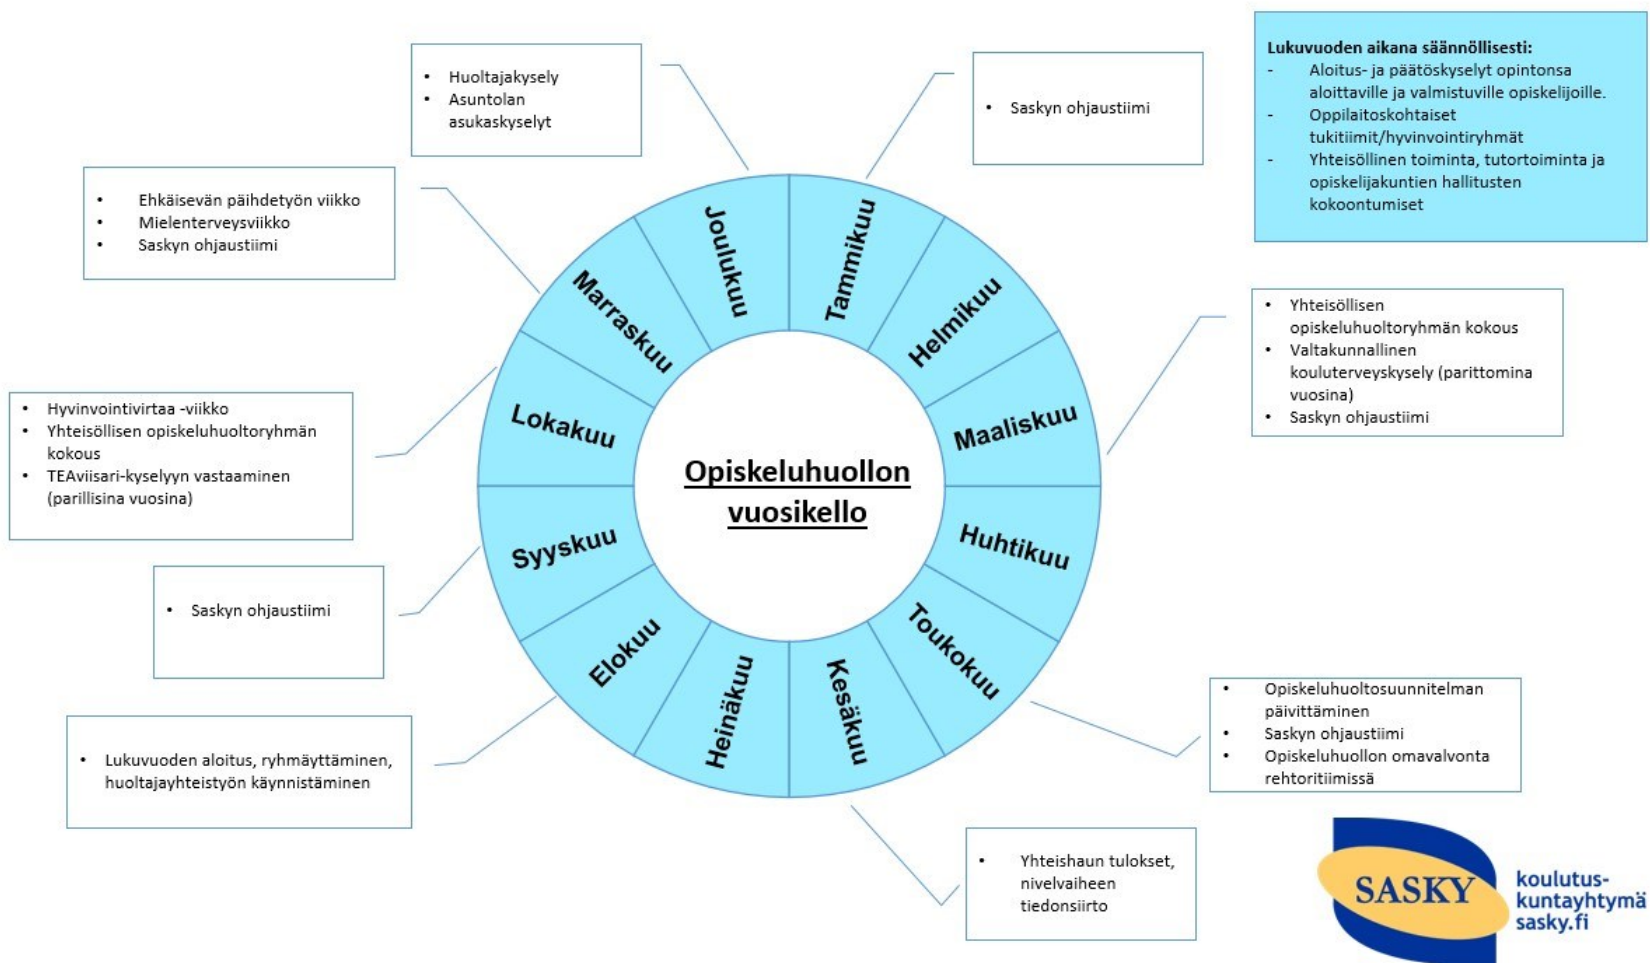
Opiskeluhuollon vuosikello

Tammikuu
Helmikuu
Maaliskuu
Huhtikuu
Toukokuu
Kesäkuu
Heinäkuu
Elokuu
Syyskuu
Lokakuu
Marraskuu
Joulukuu

Lukuvuoden aikana säännöllisesti:
- Aloitus- ja päätöskyselyt opintonsa aloittaville ja valmistuville opiskelijoille.
- Oppilaitoskohtaiset tukitiimit/hyvinvointiryhmät
- Yhteisöllinen toiminta, tutortoiminta ja opiskelijakuntien hallitusten kokoontumiset

• Saskyn ohjaustiimi

• Yhteisöllisen opiskeluhuoltoryhmän kokous
• Valtakunnallinen kouluterveyskysely (parittomina vuosina)
• Saskyn ohjaustiimi

• Opiskeluhuoltosuunnitelman päivittäminen
• Saskyn ohjaustiimi
• Opiskeluhuollon omavalvonta rehtoritiimissä

• Yhteishaun tulokset, nivelvaiheen tiedonsiirto

• Lukuvuoden aloitus, ryhmäyttäminen, huoltajayhteistyön käynnistäminen

• Saskyn ohjaustiimi

• Hyvinvointivirtaa -viikko
• Yhteisöllisen opiskeluhuoltoryhmän kokous
• TEAviisari-kyselyyn vastaaminen (parillisina vuosina)

• Ehkäisevän päihdetyön viikko
• Mielenterveysviikko
• Saskyn ohjaustiimi

• Huoltajakysely
• Asuntolan asukaskyselyt

SASKY
koulutus-
kuntayhtymä
sasky.fi